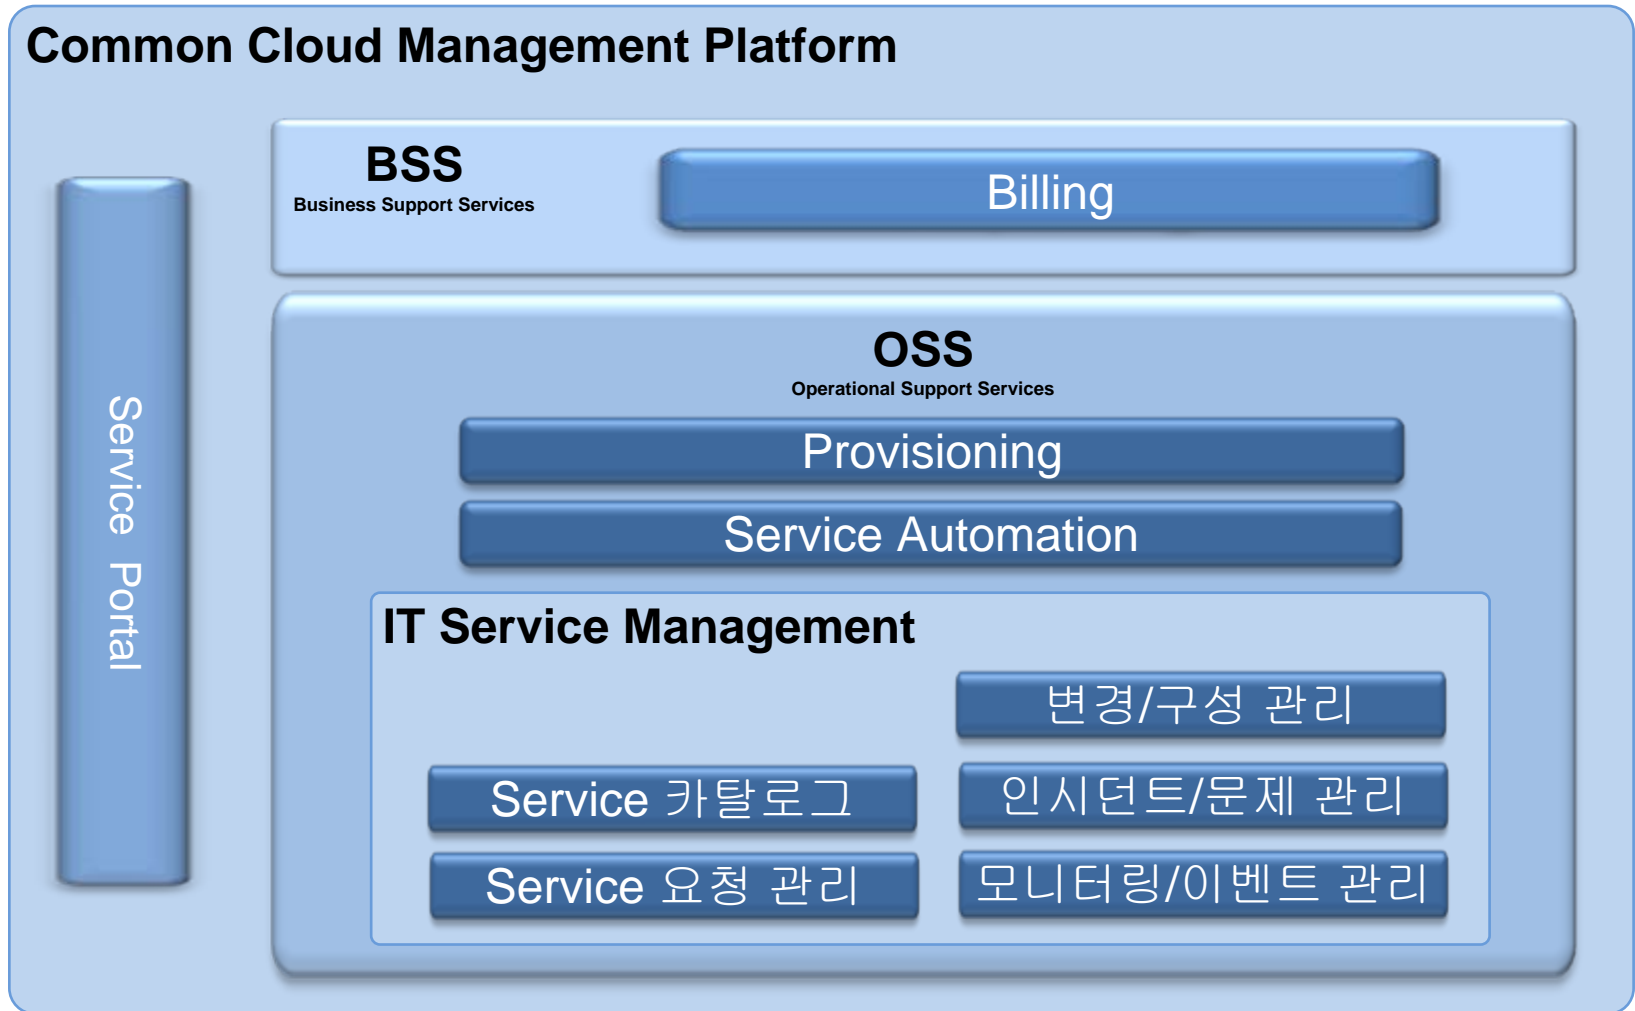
Common Cloud Management Platform

Service Portal

BSS
Business Support Services

Billing

OSS
Operational Support Services

Provisioning

Service Automation

IT Service Management

변경/구성 관리

Service 카탈로그

인시던트/문제 관리

Service 요청 관리

모니터링/이벤트 관리